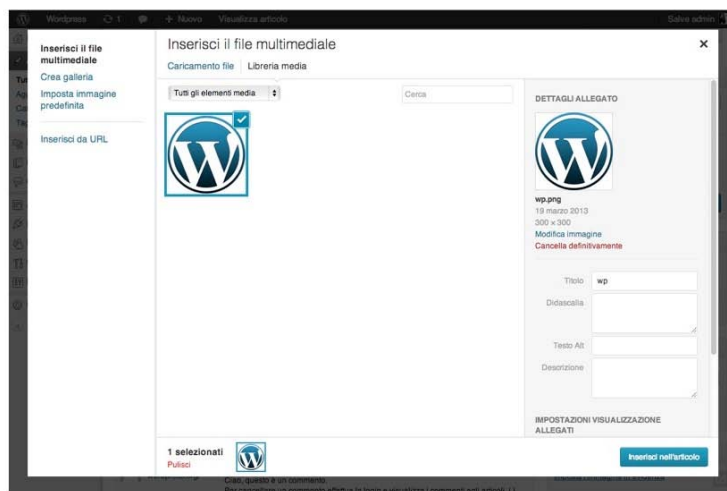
Wordpress 1 + Nuovo Visualizza articolo Salve admin

Inserisci il file multimediale
Crea galleria
Imposta immagine predefinita
Inserisci da URL

Inserisci il file multimediale
Caricamento file Libreria media

Tutti gli elementi media
Cerca

DETTAGLI ALLEGATO
wp.png
19 marzo 2013
300 × 300
Modifica immagine
Cancella definitivamente

Titolo wp
Didascalia
Testo Alt
Descrizione

IMPOSTAZIONI VISUALIZZAZIONE ALLEGATI

1 selezionati
Pulisci

Inserisci nell'articolo

Ciao, questo è un commento.